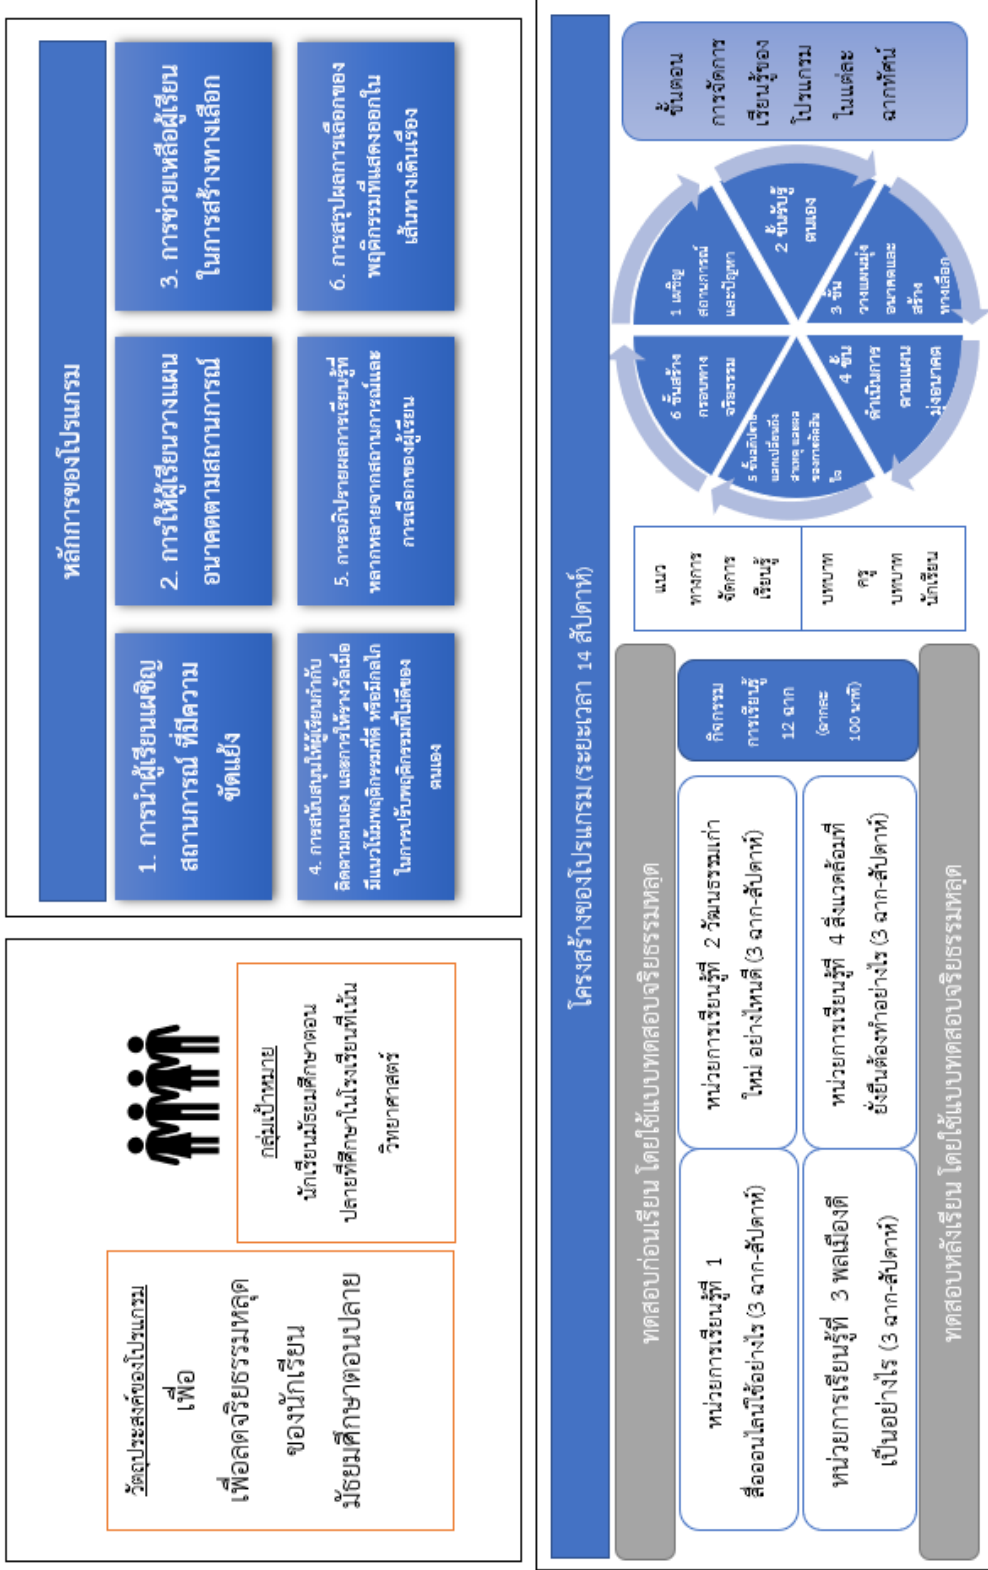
หลักการของโปรแกรม

1. การนำผู้เรียนเผชิญสถานการณ์ ที่มีความขัดแย้ง

2. การให้ผู้เรียนวางแผนอนาคตตามสถานการณ์

3. การช่วยเหลือผู้เรียนในการสร้างทางเลือก

4. การสนับสนุนให้ผู้เรียนกำกับติดตามตนเอง และการให้รางวัลเมื่อมีแนวโน้มพฤติกรรมที่ดี หรือกลกลในการปรับพฤติกรรมที่ไม่ดีของตนเอง

5. การอภิปรายผลการเรียนรู้ที่หลากหลายจากสถานการณ์และการเลือกของผู้เรียน

6. การสรุปผลการเลือกของพฤติกรรมที่แสดงออกในเส้นทางเดินเรื่อง

วัตถุประสงค์ของโปรแกรม
เพื่อ
เพื่อลดจริยธรรมหลุด
ของนักเรียน
มัธยมศึกษาตอนปลาย

กลุ่มเป้าหมาย
นักเรียนมัธยมศึกษาตอนปลายที่ศึกษาในโรงเรียนที่เน้นวิทยาศาสตร์

โครงสร้างของโปรแกรม (ระยะเวลา 14 สัปดาห์)

ทดสอบก่อนเรียน โดยใช้แบบทดสอบจริยธรรมหลุด

หน่วยการเรียนรู้ที่ 1 สื่อออนไลน์เชื่ออย่างไร (3 คาบ-สัปดาห์)

หน่วยการเรียนรู้ที่ 2 วัฒนธรรมเก่า ใหม่ อย่างไหนดี (3 คาบ-สัปดาห์)

หน่วยการเรียนรู้ที่ 3 พลเมืองดีเป็นอย่างไร (3 คาบ-สัปดาห์)

หน่วยการเรียนรู้ที่ 4 สิ่งแวดล้อมที่ยั่งยืนต้องทำอย่างไร (3 คาบ-สัปดาห์)

กิจกรรมการเรียนรู้ 12 คาบ (คาบละ 100 นาที)

ทดสอบหลังเรียน โดยใช้แบบทดสอบจริยธรรมหลุด

แนวทางการจัดการเรียนรู้

บทบาทครู

บทบาทนักเรียน

ขั้นตอนการจัดการเรียนรู้ของโปรแกรมในแต่ละคาบกิจกรรม

1 เผชิญสถานการณ์และปัญหา

2 ขั้นรับรู้ตนเอง

3 ขั้นวางแผนมุ่งอนาคตและสร้างทางเลือก

4 ขั้นดำเนินการตามแผนมุ่งอนาคต

5 ขั้นสังเกตและเปลี่ยนแปลงสาเหตุ ผลของของการตัดสินใจ

6 ขั้นสร้างกรอบทางจริยธรรม